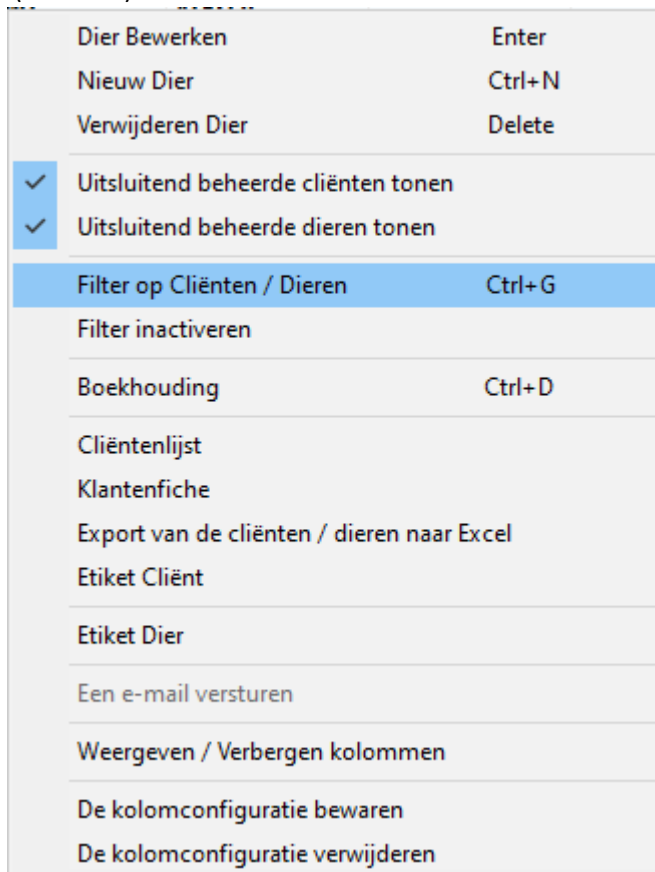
Dier Bewerken Enter
Nieuw Dier Ctrl+N
Verwijderen Dier Delete

Uitsluitend beheerde cliënten tonen
Uitsluitend beheerde dieren tonen

Filter op Cliënten / Dieren Ctrl+G
Filter inactiveren

Boekhouding Ctrl+D

Cliëntenlijst
Klantenfiche
Export van de cliënten / dieren naar Excel
Etiket Cliënt

Etiket Dier

Een e-mail versturen

Weergeven / Verbergen kolommen

De kolomconfiguratie bewaren
De kolomconfiguratie verwijderen